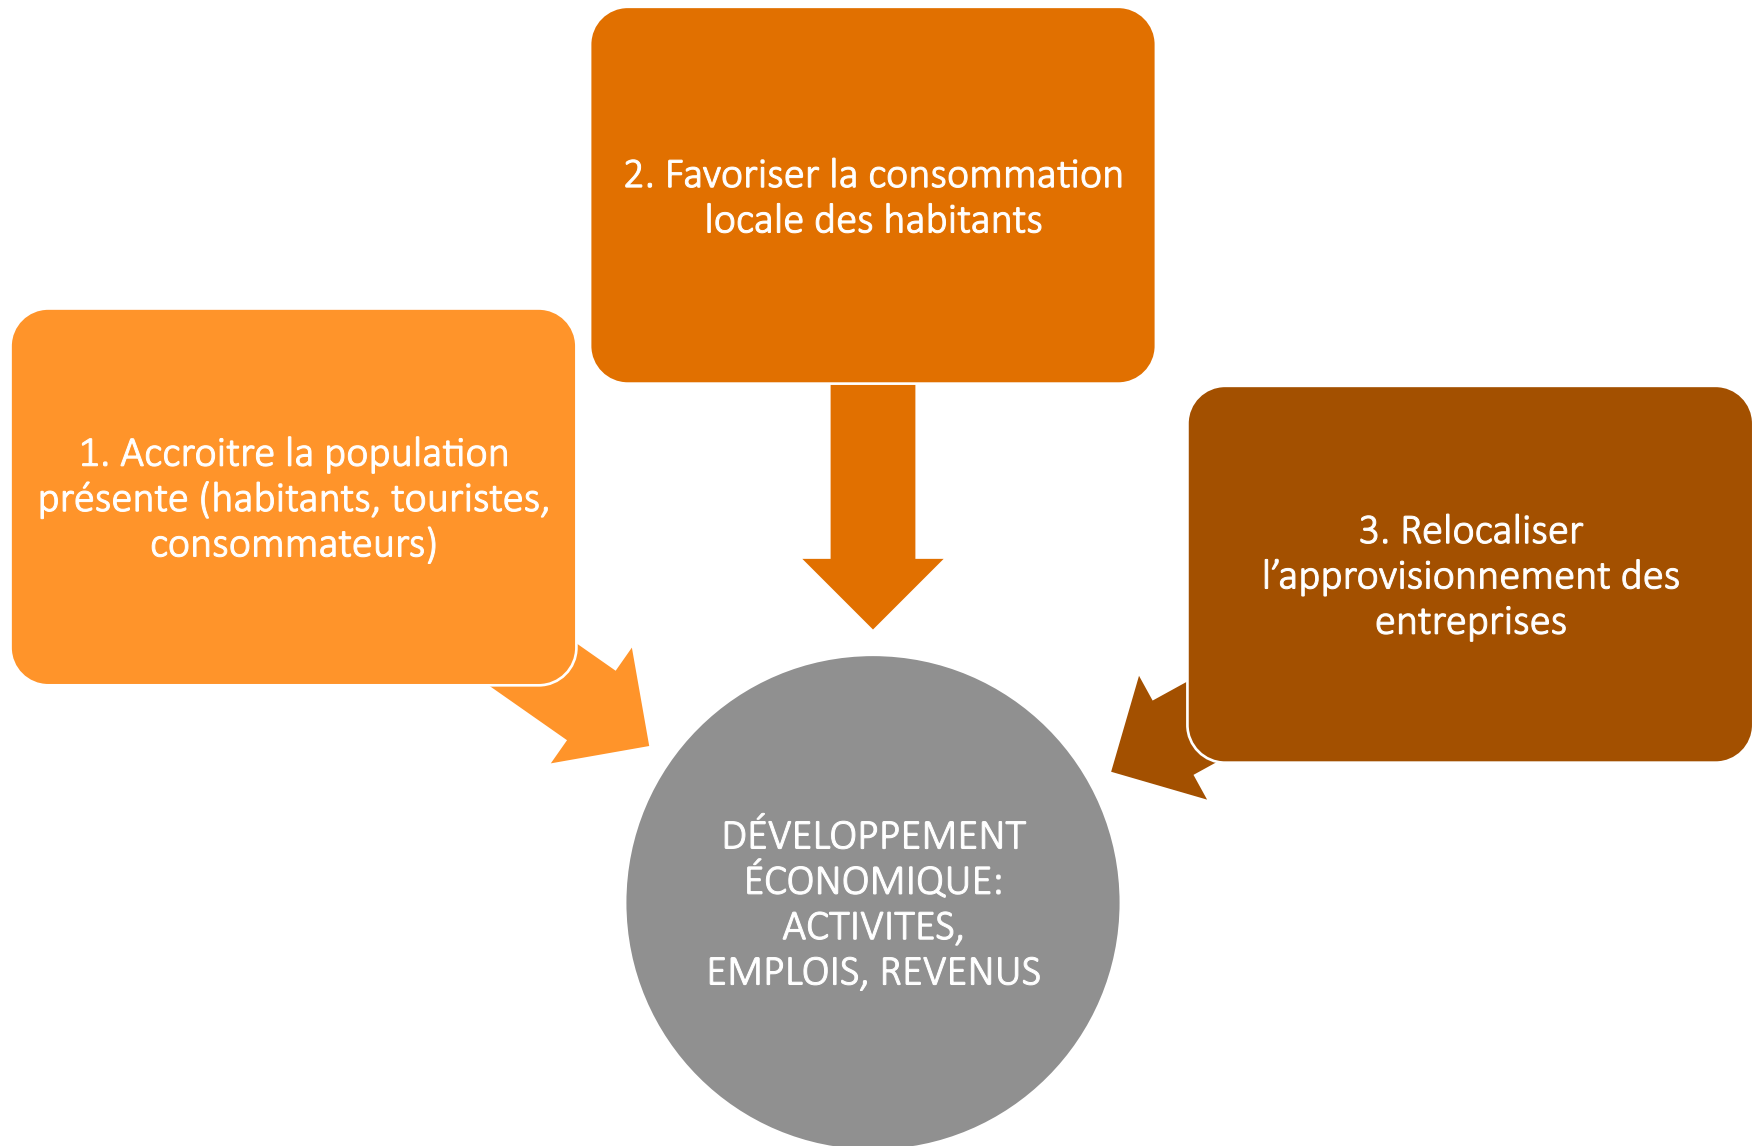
2. Favoriser la consommation locale des habitants

1. Accroitre la population présente (habitants, touristes, consommateurs)

3. Relocaliser l’approvisionnement des entreprises

DÉVELOPPEMENT ÉCONOMIQUE: ACTIVITES, EMPLOIS, REVENUS